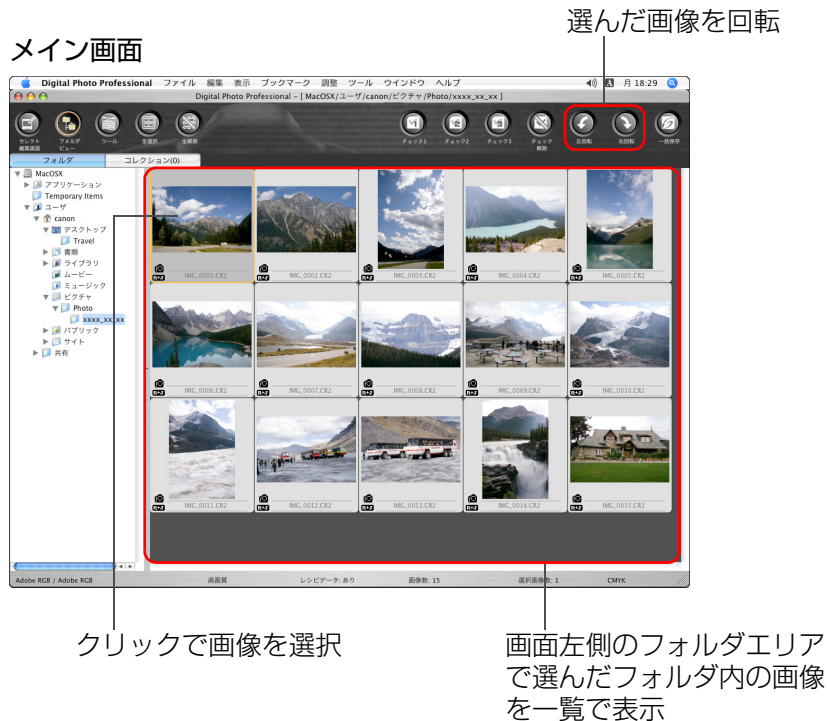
選んだ画像を回転

メイン画面

Digital Photo Professional ファイル 編集 表示 ブックマーク 調整 ツール ウインドウ ヘルプ

月 18:29

Digital Photo Professional - [ MacOSX/ユーザ/canon/ピクチャ/Photo/xxxx_xx_xx ]

セレクト編集画面 フォルダビュー ツール 全選択 全解除 チェック1 チェック2 チェック3 チェック解除 左回転 右回転 一括保存

フォルダ コレクション(0)

MacOSX
アプリケーション
Temporary Items
ユーザ
canon
デスクトップ
Travel
書類
ライブラリ
ムービー
ミュージック
ピクチャ
Photo
xxxx_xx_xx
パブリック
サイト
共有

IMG_0001.CR2 IMG_0002.CR2 IMG_0003.CR2 IMG_0004.CR2 IMG_0005.CR2
IMG_0006.CR2 IMG_0007.CR2 IMG_0008.CR2 IMG_0009.CR2 IMG_0010.CR2
IMG_0011.CR2 IMG_0012.CR2 IMG_0013.CR2 IMG_0014.CR2 IMG_0015.CR2

Adobe RGB / Adobe RGB 高画質 レシピデータ: あり 画像数: 15 選択画像数: 1 CMYK

クリックで画像を選択

画面左側のフォルダエリアで選んだフォルダ内の画像を一覧で表示